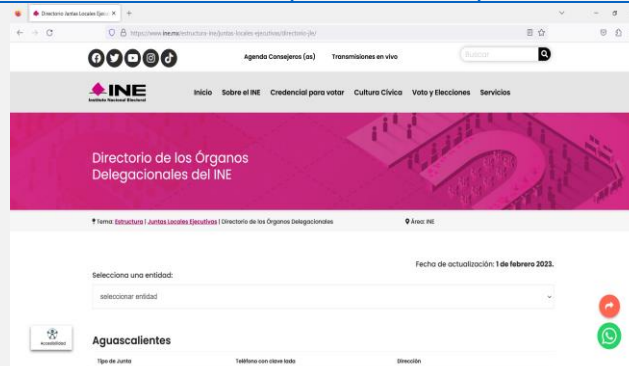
Directorio Juntas Locales Ejec ×

https://www.ine.mx/estructura-ine/juntas-locales-ejecutivas/directorio-jle/

Agenda Consejeros (as)

Transmisiones en vivo

Buscar

INE

Instituto Nacional Electoral

Inicio

Sobre el INE

Credencial para votar

Cultura Cívica

Voto y Elecciones

Servicios

Directorio de los Órganos Delegacionales del INE

Tema: Estructura | Juntas Locales Ejecutivas | Directorio de los Órganos Delegacionales

Área: INE

Fecha de actualización: 1 de febrero 2023.

Selecciona una entidad:

seleccionar entidad

Accesibilidad

Aguascalientes

| Tipo de Junta | Teléfono con clave lada | Dirección |
|---|---|---|